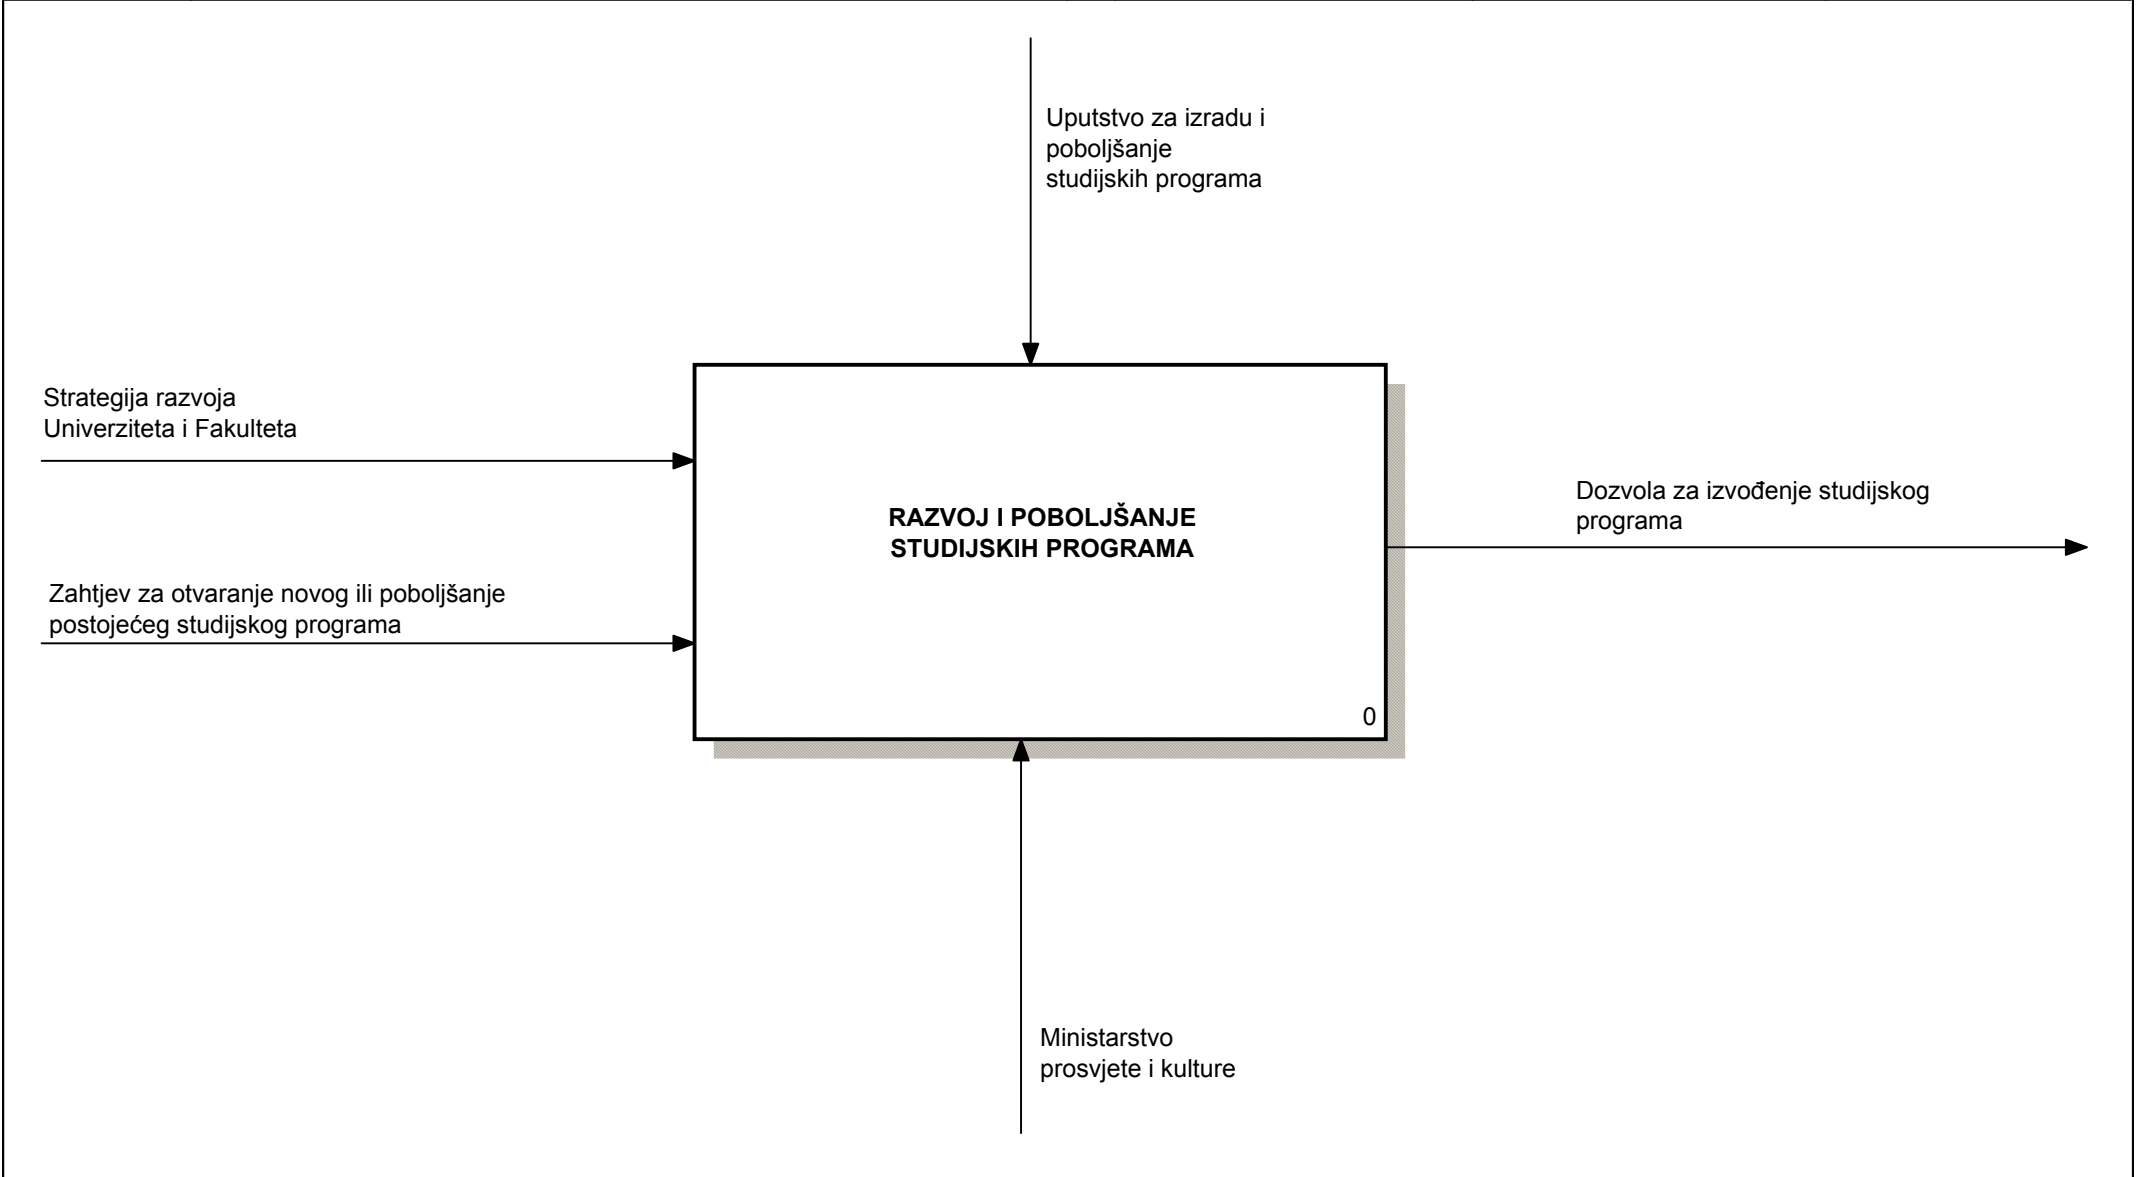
Uputstvo za izradu i poboljšanje studijskih programa

Strategija razvoja Univerziteta i Fakulteta

Zahtjev za otvaranje novog ili poboljšanje postojećeg studijskog programa

RAZVOJ I POBOLJŠANJE STUDIJSKIH PROGRAMA

0

Dozvola za izvođenje studijskog programa

Ministarstvo prosvjete i kulture